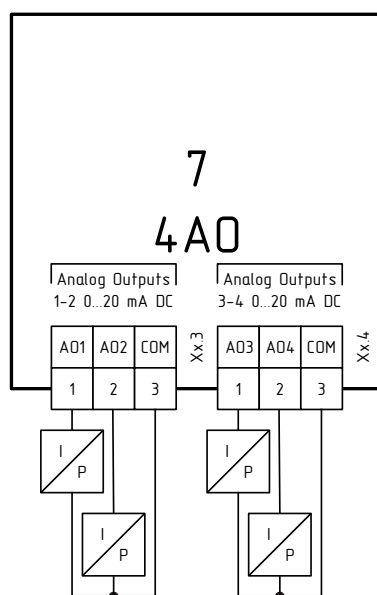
7

4AO

Analog Outputs
1-2 0...20 mA DC

Analog Outputs
3-4 0...20 mA DC

| AO1 | AO2 | COM |
|---|---|---|
| 1 | 2 | 3 |

Xx.3

| AO3 | AO4 | COM |
|---|---|---|
| 1 | 2 | 3 |

Xx.4

I
P

I
P

I
P

I
P